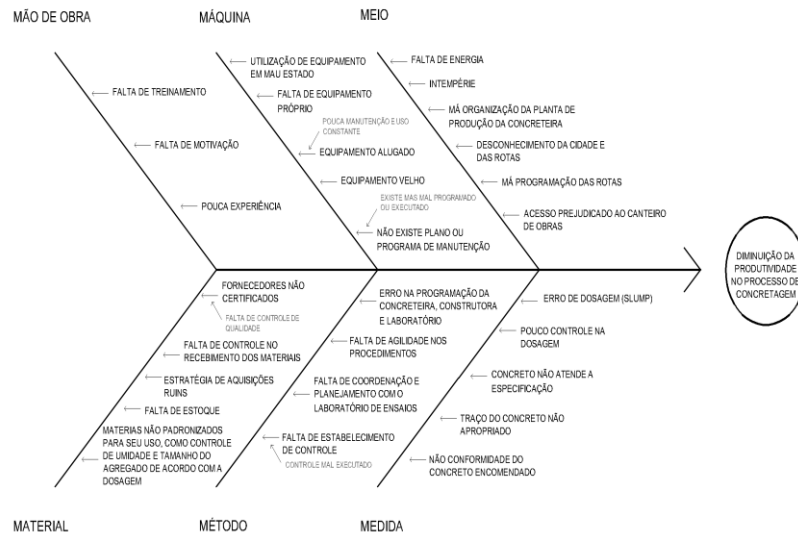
MÃO DE OBRA

FALTA DE TREINAMENTO

FALTA DE MOTIVAÇÃO

POUCA EXPERIÊNCIA

MÁQUINA

UTILIZAÇÃO DE EQUIPAMENTO EM MAU ESTADO

FALTA DE EQUIPAMENTO PRÓPRIO

POUCA MANUTENÇÃO E USO CONSTANTE

EQUIPAMENTO ALUGADO

EQUIPAMENTO VELHO

EXISTE MAS MAL PROGRAMADO OU EXECUTADO

NÃO EXISTE PLANO OU PROGRAMA DE MANUTENÇÃO

MEIO

FALTA DE ENERGIA

INTEMPÉRIE

MÁ ORGANIZAÇÃO DA PLANTA DE PRODUÇÃO DA CONCRETEIRA

DESCONHECIMENTO DA CIDADE E DAS ROTAS

MÁ PROGRAMAÇÃO DAS ROTAS

ACESSO PREJUDICADO AO CANTEIRO DE OBRAS

DIMINUIÇÃO DA PRODUTIVIDADE NO PROCESSO DE CONCRETAGEM

FORNECEDORES NÃO CERTIFICADOS

FALTA DE CONTROLE DE QUALIDADE

FALTA DE CONTROLE NO RECEBIMENTO DOS MATERIAIS

ESTRATÉGIA DE AQUISIÇÕES RUINS

FALTA DE ESTOQUE

MATERIAS NÃO PADRONIZADOS PARA SEU USO, COMO CONTROLE DE UMIDADE E TAMANHO DO AGREGADO DE ACORDO COM A DOSAGEM

ERRO NA PROGRAMAÇÃO DA CONCRETEIRA, CONSTRUTORA E LABORATÓRIO

FALTA DE AGILIDADE NOS PROCEDIMENTOS

FALTA DE COORDENAÇÃO E PLANEJAMENTO COM O LABORATÓRIO DE ENSAIOS

FALTA DE ESTABELECIMENTO DE CONTROLE

CONTROLE MAL EXECUTADO

ERRO DE DOSAGEM (SLUMP)

POUCO CONTROLE NA DOSAGEM

CONCRETO NÃO ATENDE A ESPECIFICAÇÃO

TRAÇO DO CONCRETO NÃO APROPRIADO

NÃO CONFORMIDADE DO CONCRETO ENCOMENDADO

MATERIAL

MÉTODO

MEDIDA